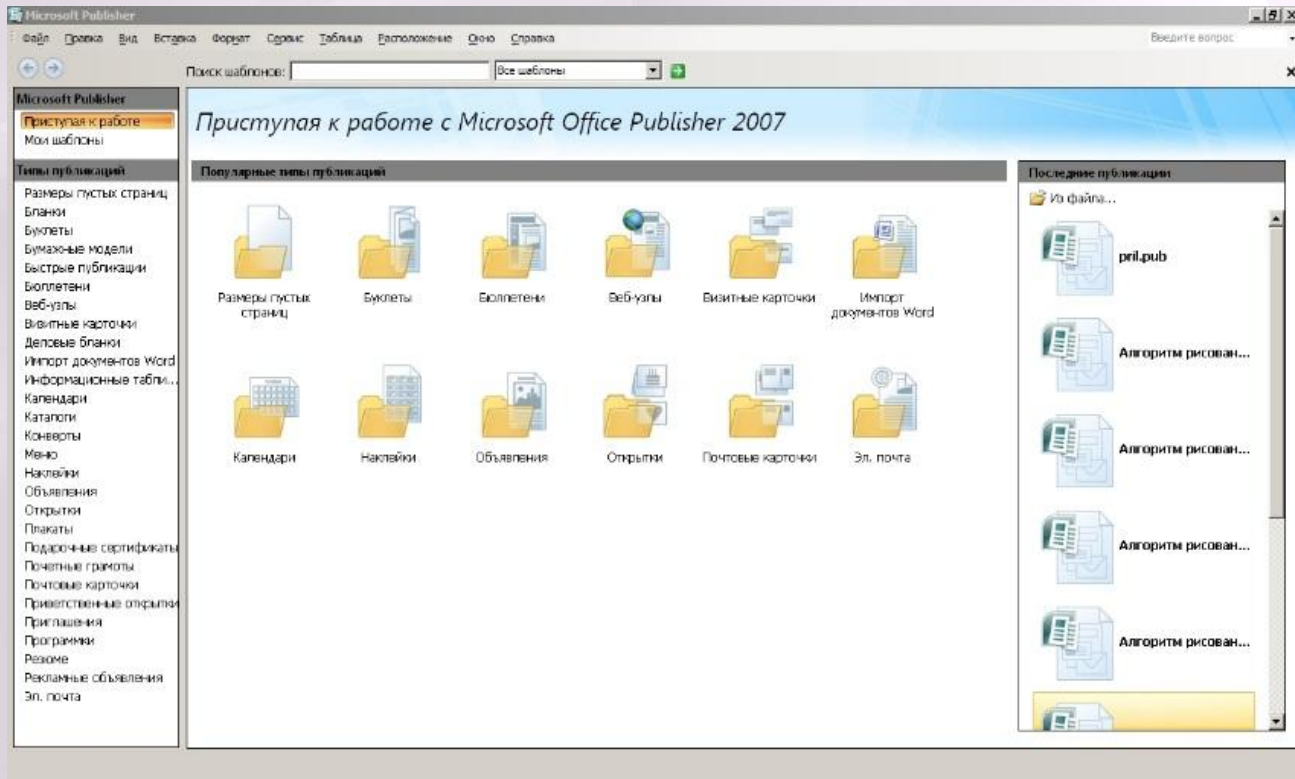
Microsoft Publisher

Файл Правка Вид Вставка Формат Сервис Таблица Расположение Окно Справка

Введите вопрос

Поиск шаблонов: Все шаблоны

Microsoft Publisher
Приступая к работе
Мои шаблоны

Типы публикаций
Размеры пустых страниц
Бланки
Буклеты
Бумажные модели
Быстрые публикации
Бюллетени
Веб-узлы
Визитные карточки
Деловые бланки
Импорт документов Word
Информационные табли...
Календари
Каталоги
Конверты
Меню
Наклейки
Объявления
Открытки
Плакаты
Подарочные сертификаты
Почетные грамоты
Почтовые карточки
Приветственные открытки
Приглашения
Программки
Резюме
Рекламные объявления
Эл. почта

Приступая к работе с Microsoft Office Publisher 2007

Популярные типы публикаций

Размеры пустых страниц
Буклеты
Бюллетени
Веб-узлы
Визитные карточки
Импорт документов Word
Календари
Наклейки
Объявления
Открытки
Почтовые карточки
Эл. почта

Последние публикации
Из файла...
pril.pub
Алгоритм рисован...
Алгоритм рисован...
Алгоритм рисован...
Алгоритм рисован...